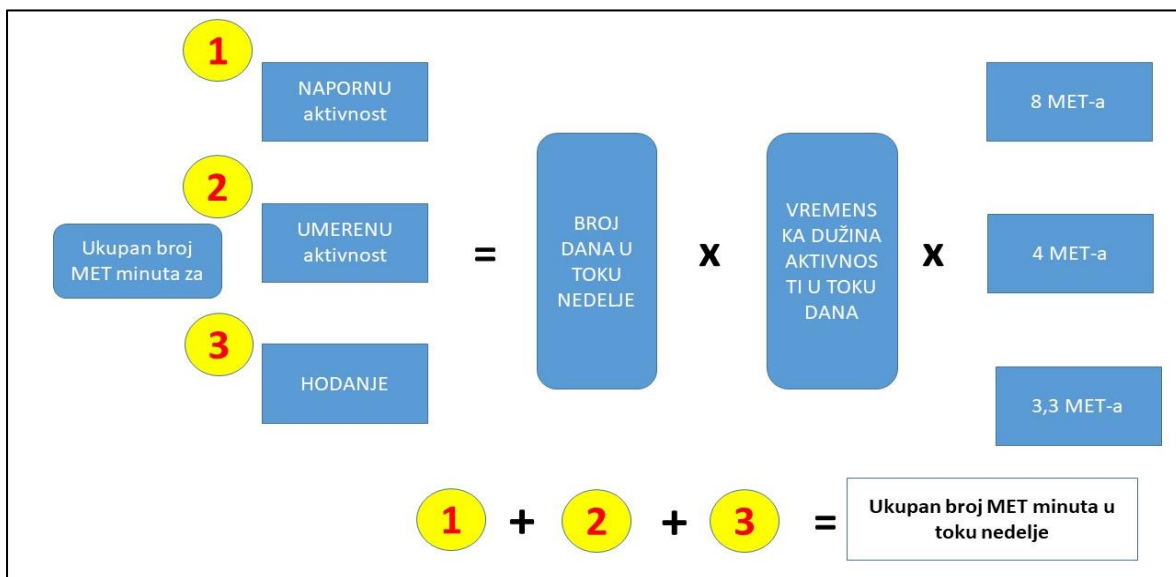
1

NAPORNU aktivnost

2

Ukupan broj MET minuta za

UMERENU aktivnost

3

HODANJE

=

BROJ DANA U TOKU NEDELJE

x

VREMENSKA DUŽINA AKTIVNOSTI U TOKU DANA

x

8 MET-a

4 MET-a

3,3 MET-a

1 + 2 + 3 = Ukupan broj MET minuta u toku nedelje